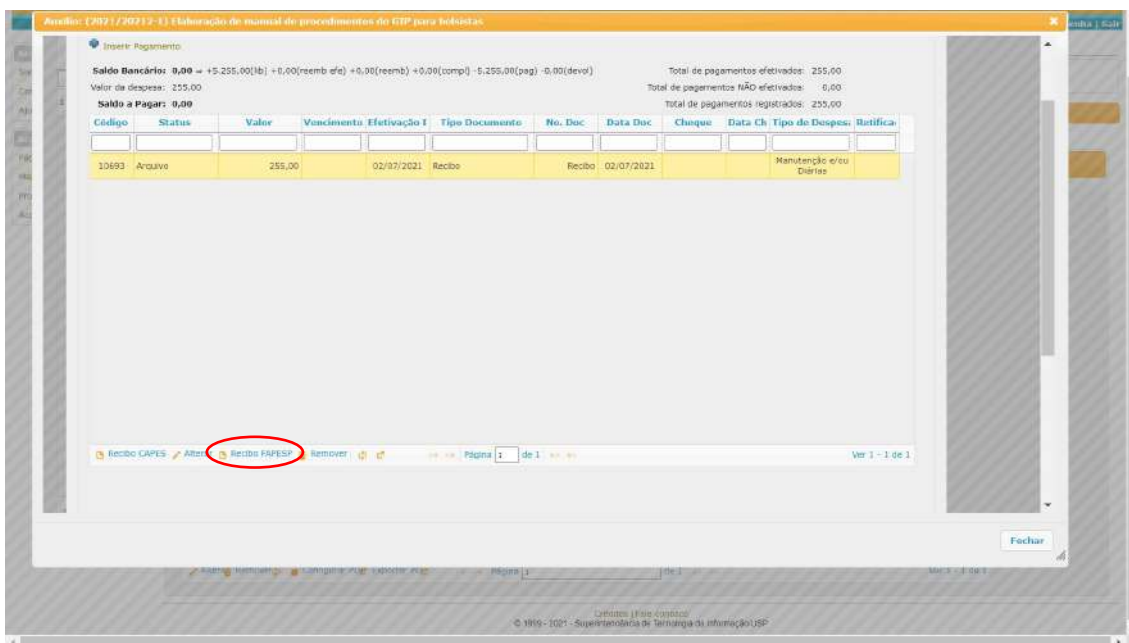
Auxílio: (2021/20212-1) Elaboração de manual de procedimentos do GTP para bolsistas

Inserir Pagamento

Saldo Bancário: 0,00 = +5.255,00(lib) +0,00(reemb efe) +0,00(reemb) +0,00(compl) -5.255,00(pag) -0,00(devol)
Valor da despesa: 255,00
Saldo a Pagar: 0,00

Total de pagamentos efetivados: 255,00
Total de pagamentos NÃO efetivados: 0,00
Total de pagamentos registrados: 255,00

| Código | Status | Valor | Vencimento | Efetivação I | Tipo Documento | No. Doc | Data Doc | Cheque | Data Ch | Tipo de Despesa | Retifica |
|---|---|---|---|---|---|---|---|---|---|---|---|
| 10693 | Arquivo | 255,00 | | 02/07/2021 | Recibo | Recibo | 02/07/2021 | | | Manutenção e/ou Diárias | |

Recibo CAPES Alterar Recibo FAPESP Remover Página 1 de 1 Ver 1 - 1 de 1

Fechar

Página 1 de 1 Ver 1 - 1 de 1

Créditos | Fale conosco
© 1999 - 2021 - Superintendência de Tecnologia da Informação/USP